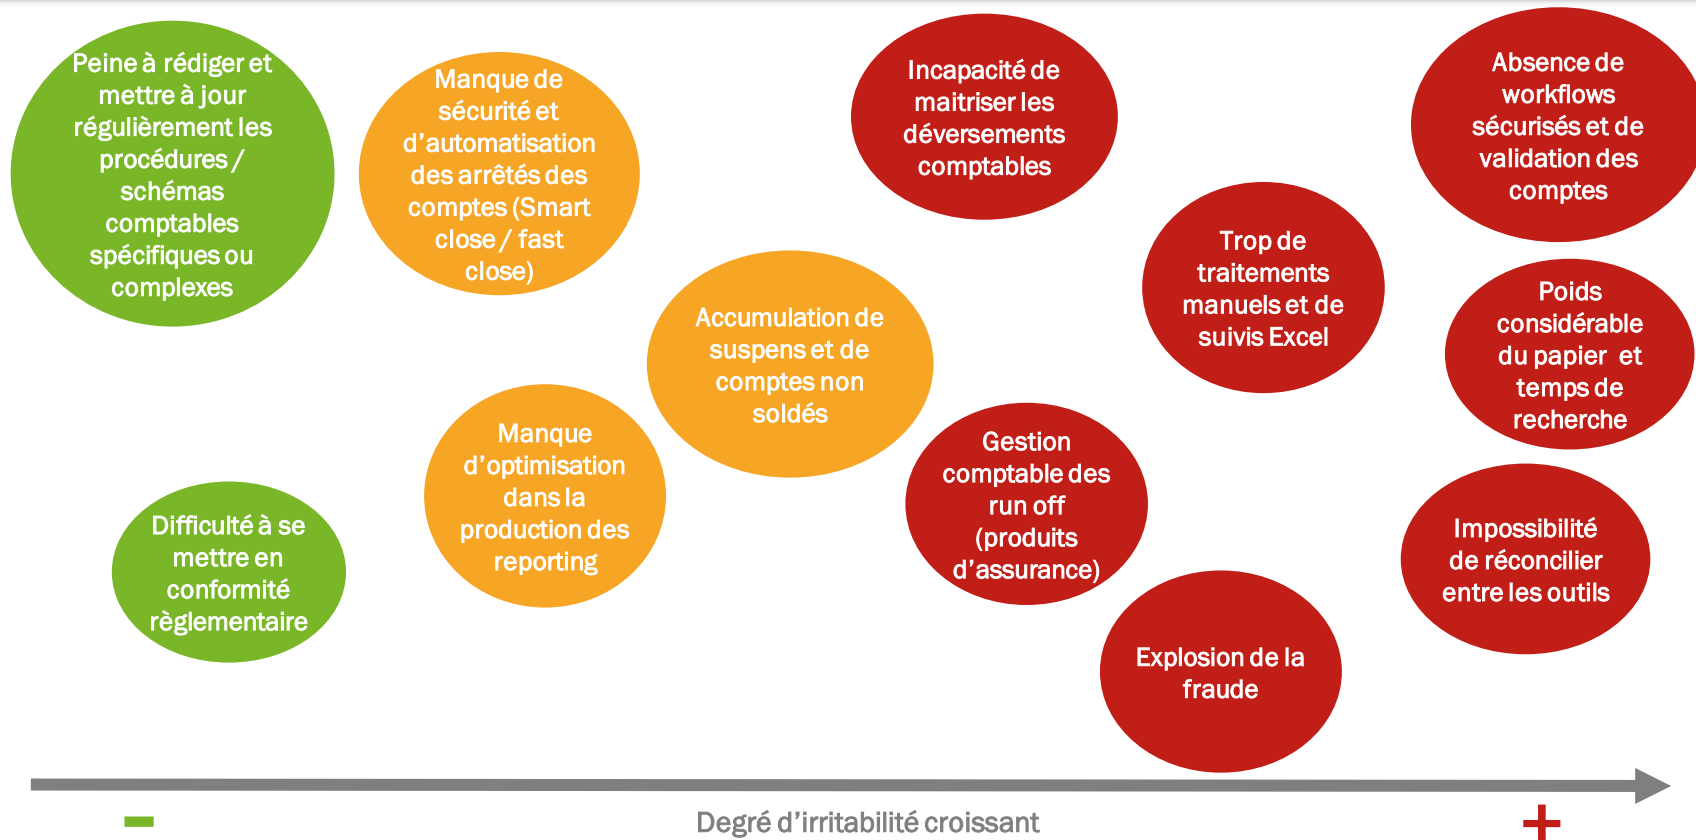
Peine à rédiger et mettre à jour régulièrement les procédures / schémas comptables spécifiques ou complexes

Manque de sécurité et d'automatisation des arrêtés des comptes (Smart close / fast close)

Incapacité de maitriser les déversements comptables

Absence de workflows sécurisés et de validation des comptes

Trop de traitements manuels et de suivis Excel

Poids considérable du papier et temps de recherche

Accumulation de suspens et de comptes non soldés

Manque d'optimisation dans la production des reporting

Gestion comptable des run off (produits d'assurance)

Difficulté à se mettre en conformité règlementaire

Impossibilité de réconcilier entre les outils

Explosion de la fraude

-

Degré d'irritabilité croissant

+